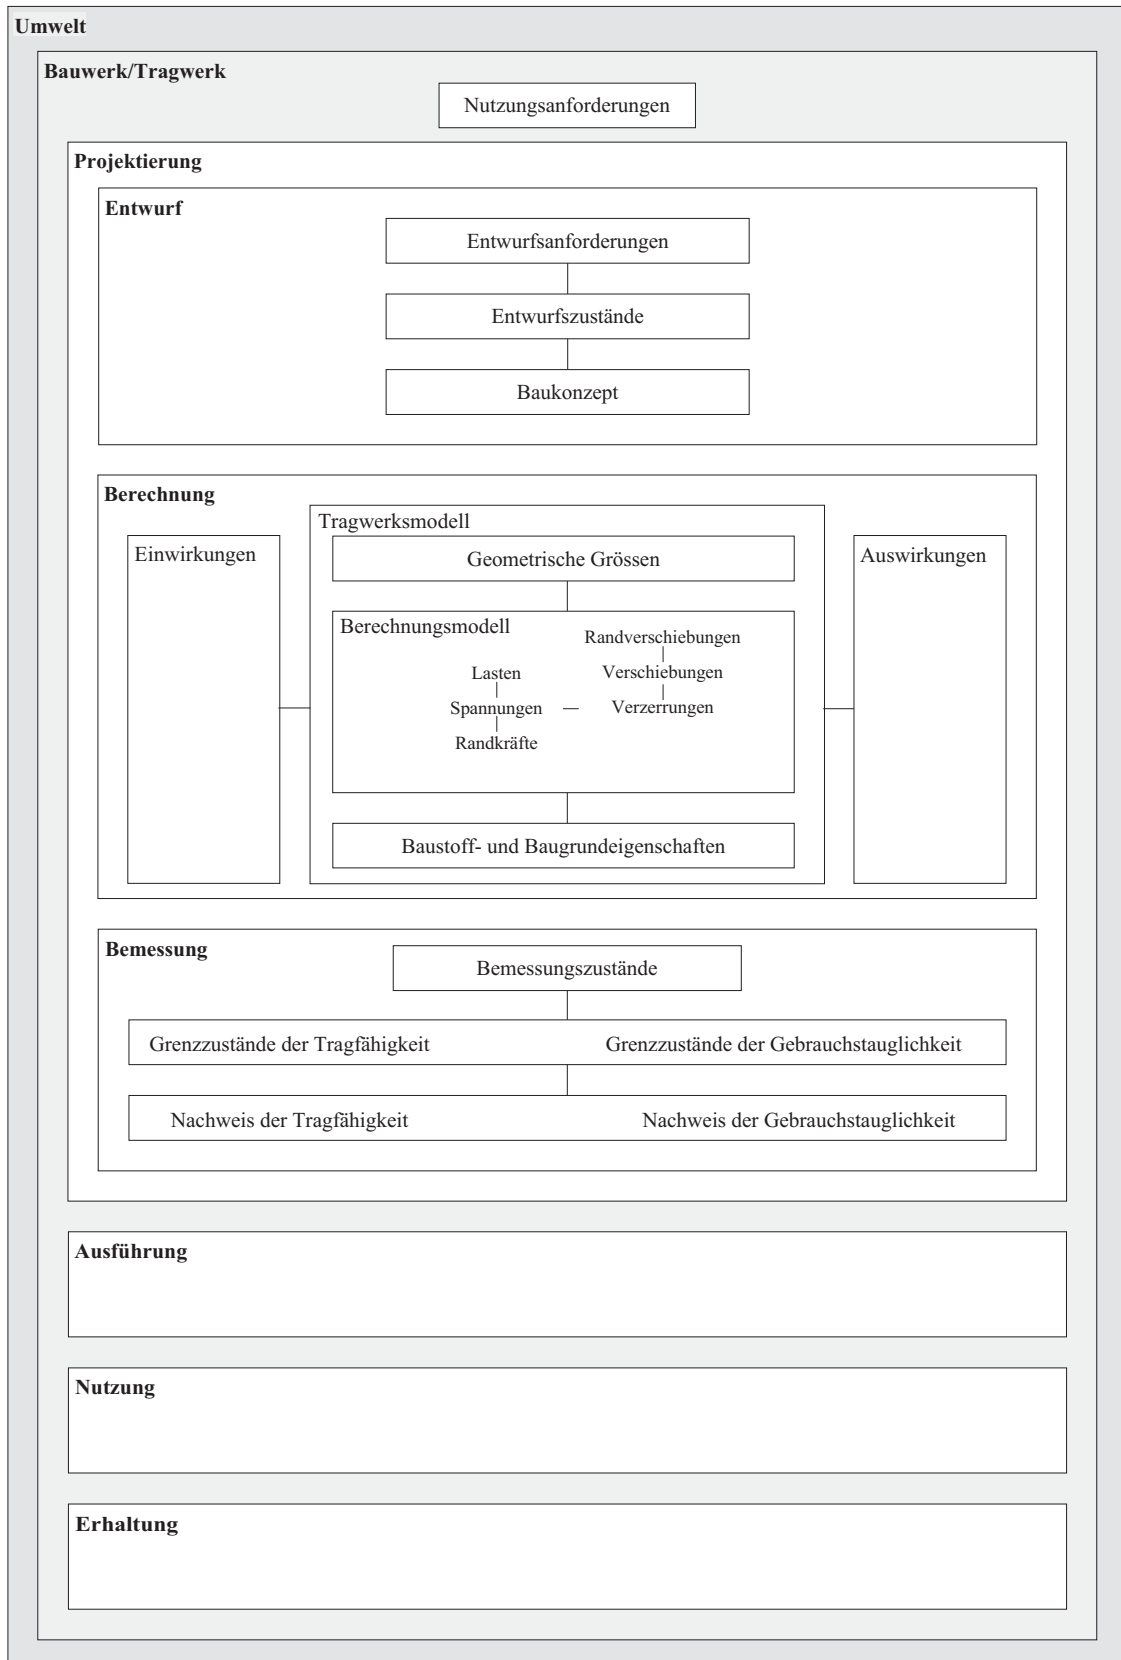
Umwelt

Bauwerk/Tragwerk

Nutzungsanforderungen

Projektierung

Entwurf

Entwurfsanforderungen

Entwurfszustände

Baukonzept

Berechnung

Einwirkungen

Tragwerksmodell

Geometrische Grössen

Berechnungsmodell

Randverschiebungen

Verschiebungen

Lasten

Spannungen — Verzerrungen

Randkräfte

Baustoff- und Baugrundeigenschaften

Auswirkungen

Bemessung

Bemessungszustände

Grenzzustände der Tragfähigkeit Grenzzustände der Gebrauchstauglichkeit

Nachweis der Tragfähigkeit Nachweis der Gebrauchstauglichkeit

Ausführung

Nutzung

Erhaltung